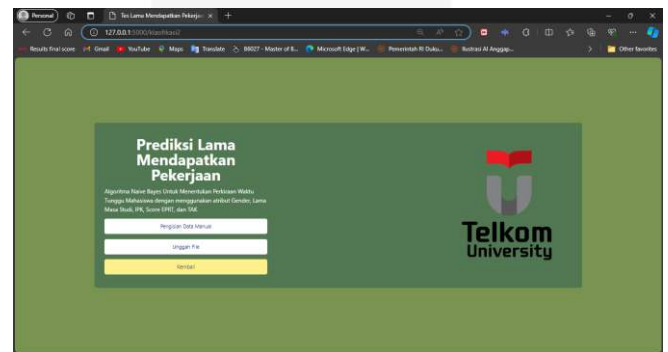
Personal
Tes Lama Mendapatkan Pekerjaa
127.0.0.1:5000/klasifikasi2
Results final score Gmail YouTube Maps Translate 86027 - Master of B... Microsoft Edge | W... Pemerintah RI Duku... Ilustrasi Al Anggap...
Other favorites

Prediksi Lama Mendapatkan Pekerjaan

Algoritma Naive Bayes Untuk Menentukan Perkiraan Waktu Tunggu Mahasiswa dengan menggunakan atribut Gender, Lama Masa Studi, IPK, Score EPRT, dan TAK

Pengisian Data Manual

Unggah File

Kembali

Telkom University